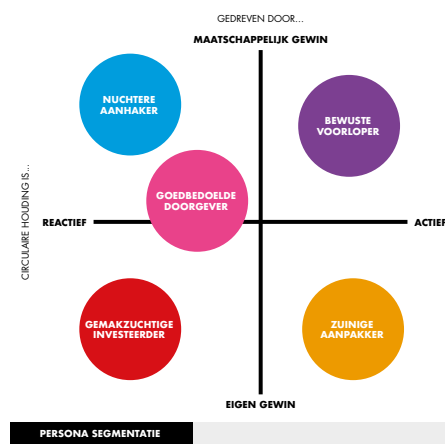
GEDREVEN DOOR...
MAATSCHAPPELIJK GEWIN

NUCHTERE AANHAKER

BEWUSTE VOORLOPER

CIRCULAIRE HOUDING IS...

GOEDBEDOELDE DOORGEVER

REACTIEF

ACTIEF

GEMAKZUCHTIGE INVESTEERDER

ZUINIGE AANPAKKER

EIGEN GEWIN

PERSONA SEGMENTATIE